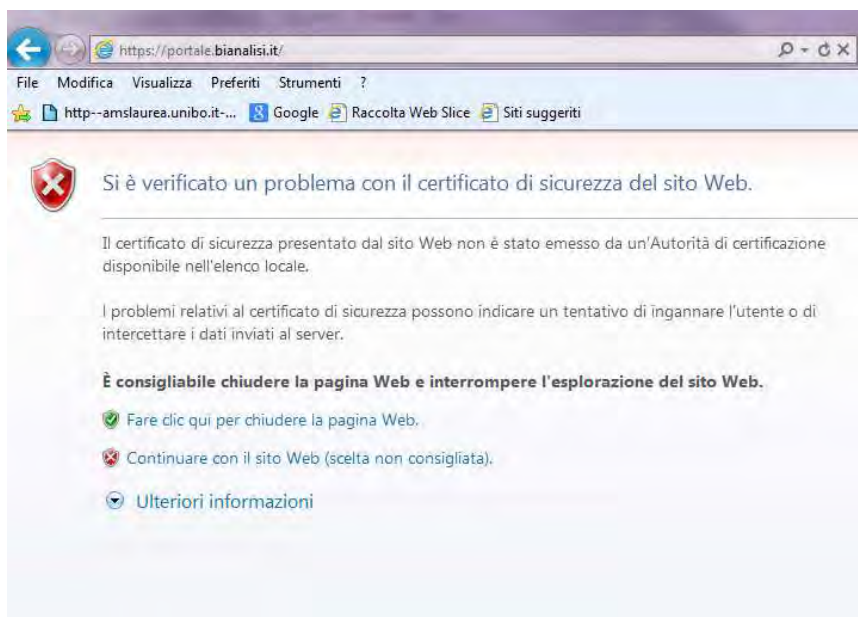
https://portale.bianalisi.it/

File Modifica Visualizza Preferiti Strumenti ?

http--amslaurea.unibo.it-... Google Raccolta Web Slice Siti suggeriti

Si è verificato un problema con il certificato di sicurezza del sito Web.

Il certificato di sicurezza presentato dal sito Web non è stato emesso da un'Autorità di certificazione disponibile nell'elenco locale.

I problemi relativi al certificato di sicurezza possono indicare un tentativo di ingannare l'utente o di intercettare i dati inviati al server.

È consigliabile chiudere la pagina Web e interrompere l'esplorazione del sito Web.

Fare clic qui per chiudere la pagina Web.

Continuare con il sito Web (scelta non consigliata).

Ulteriori informazioni